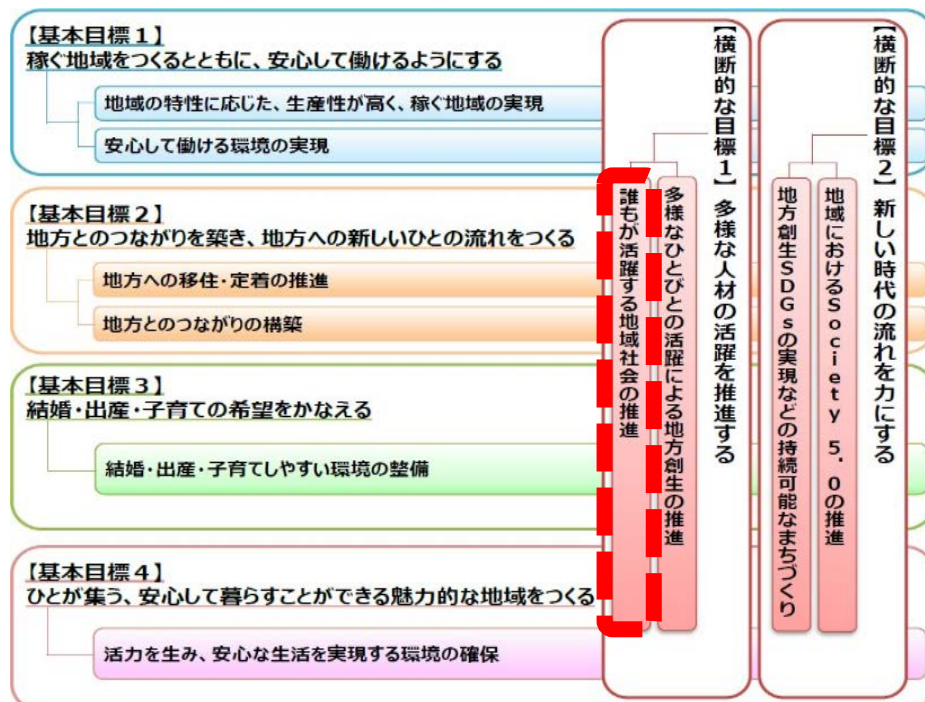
【基本目標１】
稼ぐ地域をつくるとともに、安心して働けるようにする

地域の特性に応じた、生産性が高く、稼ぐ地域の実現

安心して働ける環境の実現

【基本目標２】
地方とのつながりを築き、地方への新しいひとの流れをつくる

地方への移住・定着の推進

地方とのつながりの構築

【基本目標３】
結婚・出産・子育ての希望をかなえる

結婚・出産・子育てしやすい環境の整備

【基本目標４】
ひとが集う、安心して暮らすことができる魅力的な地域をつくる

活力を生み、安心な生活を実現する環境の確保

【横断的な目標１】 多様な人材の活躍を推進する

多様なひとびとの活躍による地方創生の推進

誰もが活躍する地域社会の推進

【横断的な目標２】 新しい時代の流れを力にする

地域におけるＳｏｃｉｅｔｙ ５．０の推進

地方創生ＳＤＧｓの実現などの持続可能なまちづくり